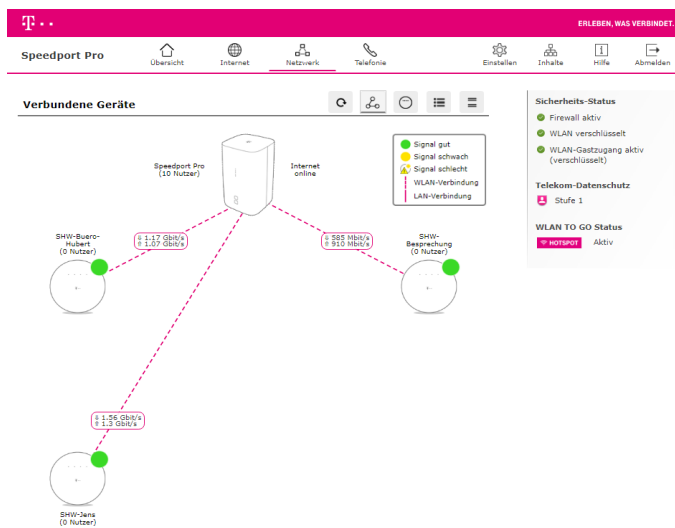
T · ·

ERLEBEN, WAS VERBINDET.

Speedport Pro

Übersicht
Internet
Netzwerk
Telefonie

Einstellen
Inhalte
Hilfe
Abmelden

Verbundene Geräte

Speedport Pro
(10 Nutzer)

Internet
online

Signal gut
Signal schwach
Signal schlecht
WLAN-Verbindung
LAN-Verbindung

SHW-Buero-Hubert
(0 Nutzer)

1.17 Gbit/s
1.07 Gbit/s

585 Mbit/s
910 Mbit/s

SHW-Besprechung
(0 Nutzer)

1.56 Gbit/s
1.3 Gbit/s

SHW-Jens
(0 Nutzer)

Sicherheits-Status

Firewall aktiv
WLAN verschlüsselt
WLAN-Gastzugang aktiv (verschlüsselt)

Telekom-Datenschutz

Stufe 1

WLAN TO GO Status

HOTSPOT
Aktiv